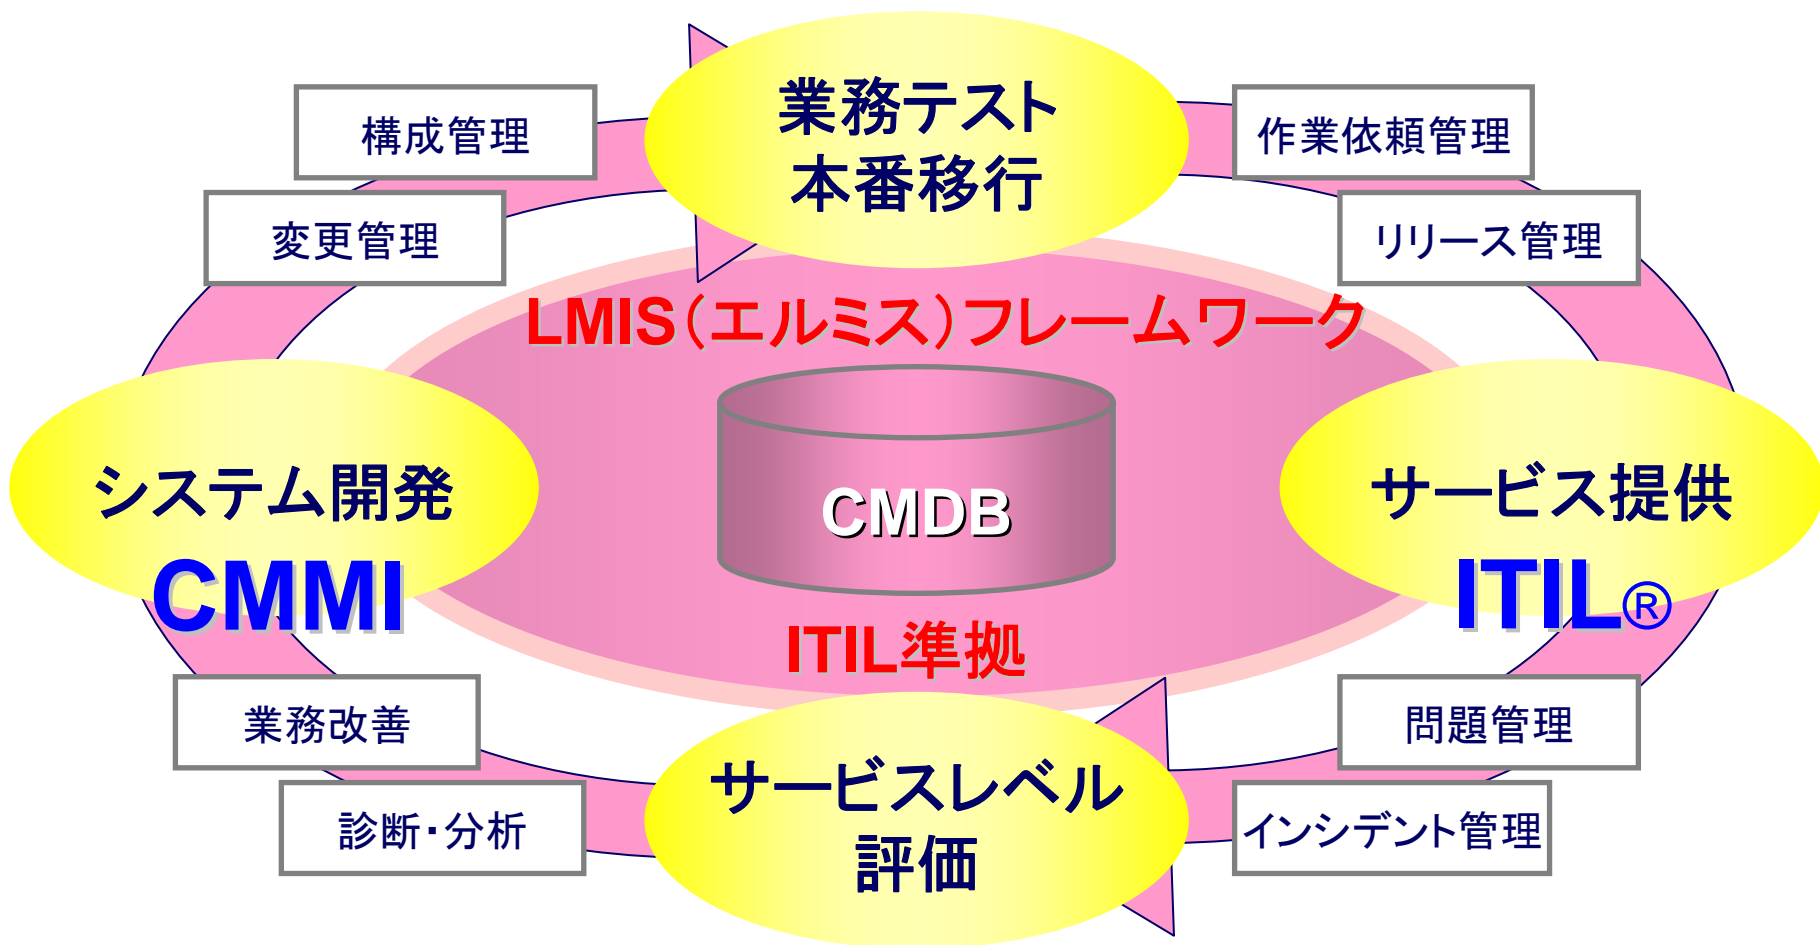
業務テスト
本番移行

構成管理

変更管理

作業依頼管理

リリース管理

LMIS（エルミス）フレームワーク

システム開発
CMMI

CMDB

サービス提供
ITIL®

ITIL準拠

業務改善

診断・分析

問題管理

インシデント管理

サービスレベル
評価